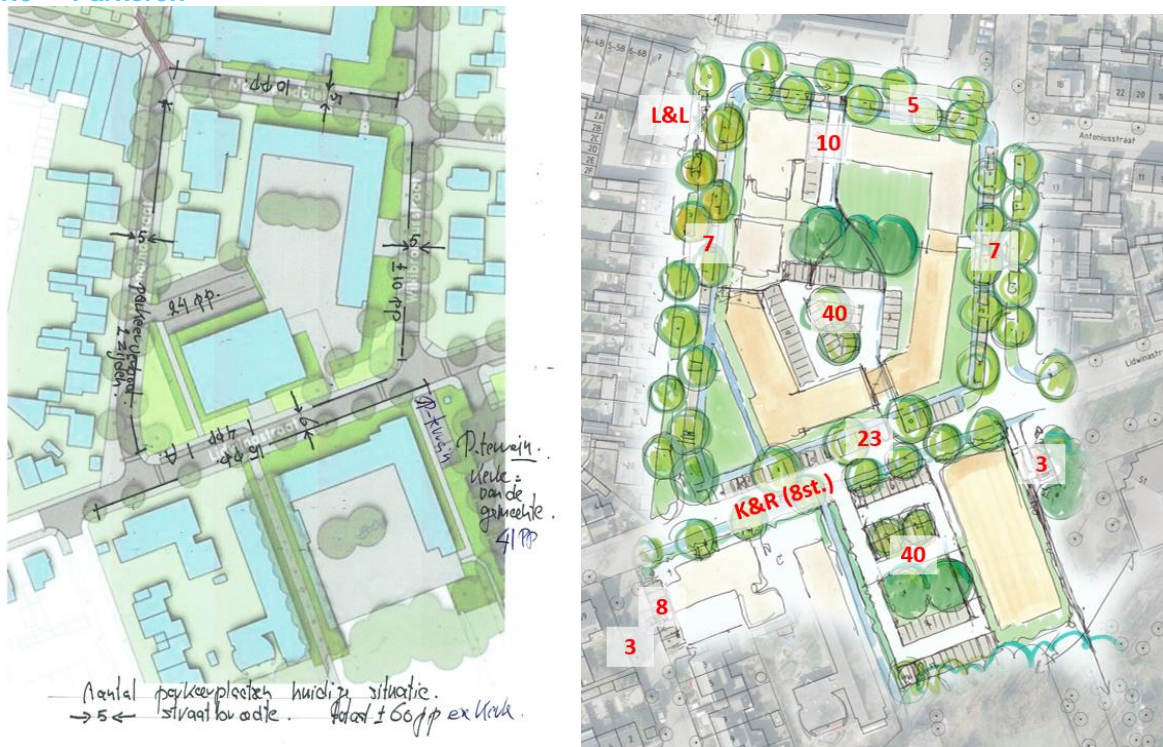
Parkeren

10 p.p.

parkeervak 2 zijden

24 p.p.

± 10 p.p.

± 12 p.p.

Lidwinastraat

P. terrein. Kerk = van de gemeente. 41 pp

Aantal parkeerplaatsen huidige situatie.
→ 5 ← straatbreedte. Totaal ± 60 pp ex Kerk

L&L

5

10

7

7

40

23

3

K&R (8st.)

40

8

3

Antoniusstraat

Lidwinastr